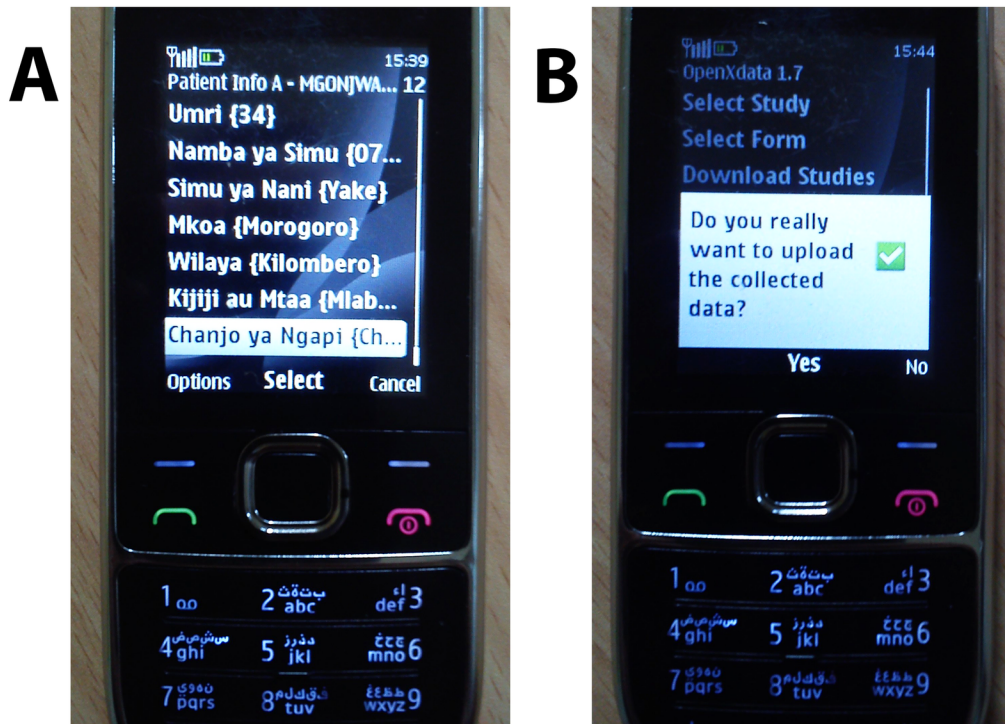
A

15:39
Patient Info A - MGONJWA... 12
Umri {34}
Namba ya Simu {07...
Simu ya Nani {Yake}
Mkoa {Morogoro}
Wilaya {Kilombero}
Kijiji au Mtaa {Mlab...
Chanjo ya Ngapi {Ch...
Options Select Cancel

1 2 abc 3 def
4 ghi 5 jkl 6 mno
7 pqrs 8 tuv 9 wxyz

B

15:44
OpenXdata 1.7
Select Study
Select Form
Download Studies
Do you really want to upload the collected data?
Yes No

1 2 abc 3 def
4 ghi 5 jkl 6 mno
7 pqrs 8 tuv 9 wxyz